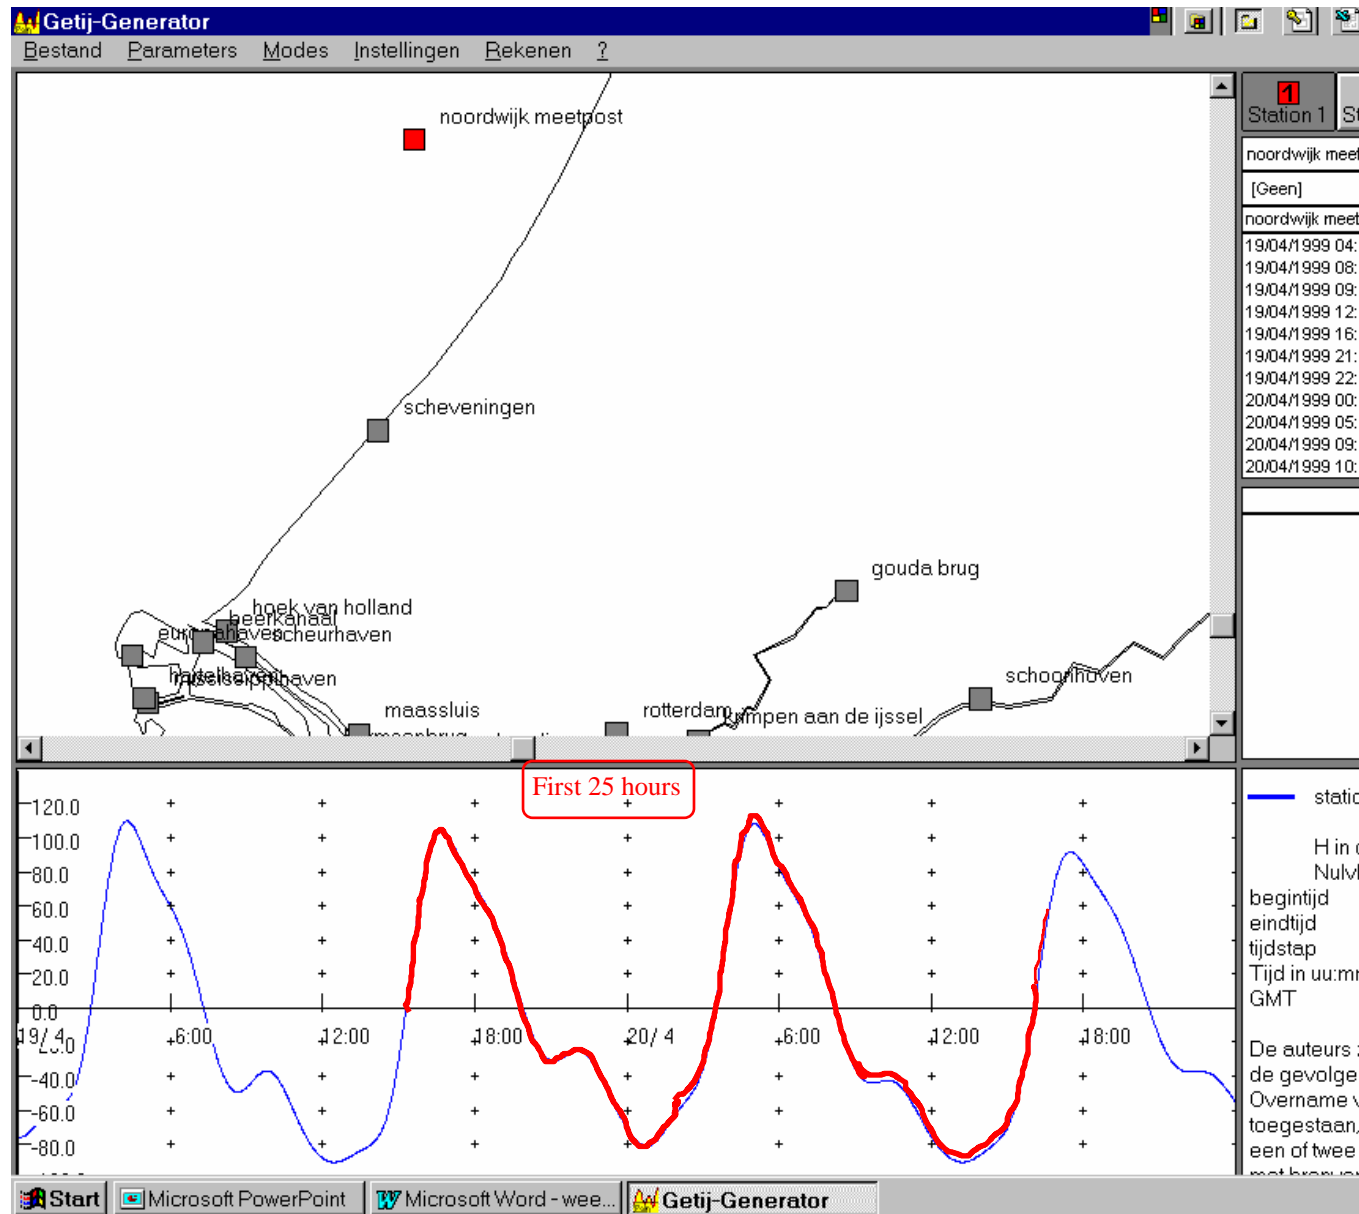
Getij-Generator
Bestand Parameters Modes Instellingen Rekenen ?

noordwijk meetpost
scheveningen
gouda brug
hoek van holland
beerkanaal
europahaven
scheurhaven
hartelhaven
maasvlakte
schoonhoven
maassluis
rotterdam
krimpen aan de ijssel
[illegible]

Station 1
noordwijk meet
[Geen]
noordwijk meet
19/04/1999 04:
19/04/1999 08:
19/04/1999 09:
19/04/1999 12:
19/04/1999 16:
19/04/1999 21:
19/04/1999 22:
20/04/1999 00:
20/04/1999 05:
20/04/1999 09:
20/04/1999 10:

First 25 hours

120.0
100.0
80.0
60.0
40.0
20.0
0.0
-40.0
-60.0
-80.0
19/ 4
6:00
12:00
18:00
20/ 4
6:00
12:00
18:00

static
H in
Nulv
begintijd
eindtijd
tijdstap
Tijd in uu:m
GMT

De auteurs
de gevolge
Overname
toegestaan
een of twee

Start
Microsoft PowerPoint
Microsoft Word - wee...
Getij-Generator